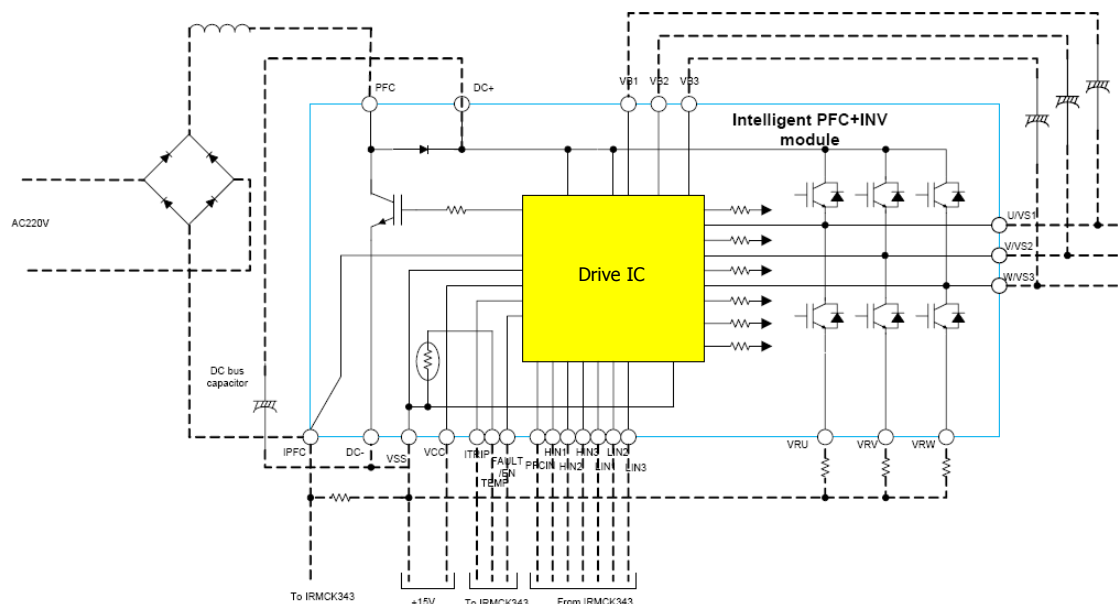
AC220V

PFC

DC+

VB1 VB2 VB3

Intelligent PFC+INV module

Drive IC

U/VS1

V/VS2

W/VS3

DC bus capacitor

IPFC

DC-

VSS

VCC

ITRIP

TEMP

FAULT /EN

PFCIN

HIN1

HIN2

HIN3

LIN1

LIN2

LIN3

VRU

VRV

VRW

To IRMCK343

+15V

To IRMCK343

From IRMCK343